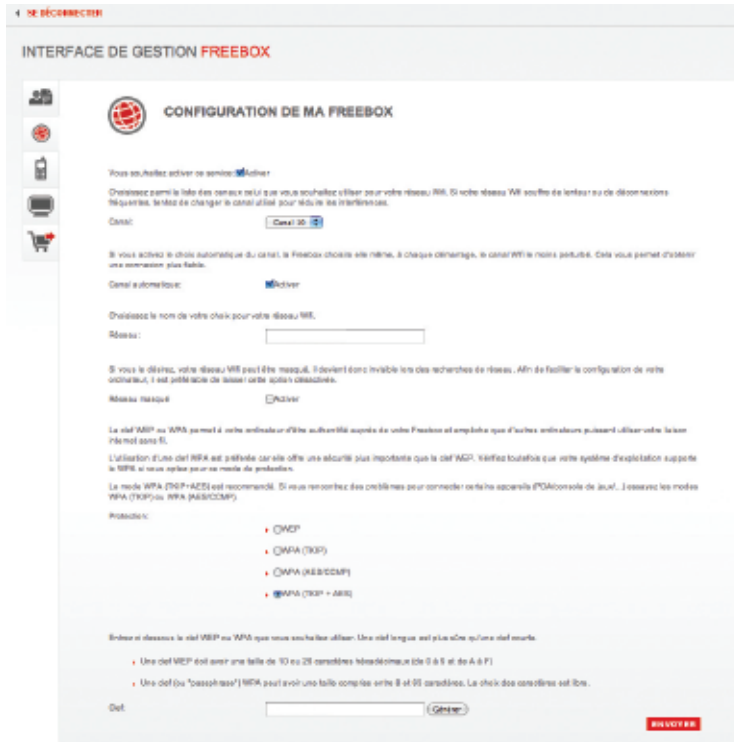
SE DÉCONNECTER

INTERFACE DE GESTION FREEBOX

CONFIGURATION DE MA FREEBOX

Vous souhaitez activer ce service: Activer

Choisissez parmi la liste des canaux celui que vous souhaitez utiliser pour votre réseau Wifi. Si votre réseau Wifi souffre de lenteur ou de déconnexions fréquentes, tentez de changer le canal utilisé pour réduire les interférences.

Canal: Canal 10

Si vous activez le choix automatique du canal, la Freebox choisira elle même, à chaque démarrage, le canal Wifi le moins perturbé. Cela vous permet d'obtenir une connexion plus fiable.

Canal automatique: Activer

Choisissez le nom de votre choix pour votre réseau Wifi.

Réseau :

Si vous le désirez, votre réseau Wifi peut être masqué. Il devient donc invisible lors des recherches de réseaux. Afin de faciliter la configuration de votre ordinateur, il est préférable de laisser cette option désactivée.

Réseau masqué: Activer

La clef WEP ou WPA permet à votre ordinateur d'être authentifié auprès de votre Freebox et empêche que d'autres ordinateurs puissent utiliser votre liaison internet sans fil.

L'utilisation d'une clef WPA est préférée car elle offre une sécurité plus importante que la clef WEP. Vérifiez toutefois que votre système d'exploitation supporte le WPA si vous optez pour ce mode de protection.

Le mode WPA (TKIP+AES) est recommandé. Si vous rencontrez des problèmes pour connecter certains appareils (PDA/console de jeux/...) essayez les modes WPA (TKIP) ou WPA (AES/CCMP).

Protection:

WEP

WPA (TKIP)

WPA (AES/CCMP)

WPA (TKIP + AES)

Entrez ci-dessous la clef WEP ou WPA que vous souhaitez utiliser. Une clef longue est plus sûre qu'une clef courte.

Une clef WEP doit avoir une taille de 10 ou 26 caractères hexadécimaux (de 0 à 9 et de A à F)

Une clef (ou "passphrase") WPA peut avoir une taille comprise entre 8 et 63 caractères. Le choix des caractères est libre.

Clef: Générer

ENVOYER